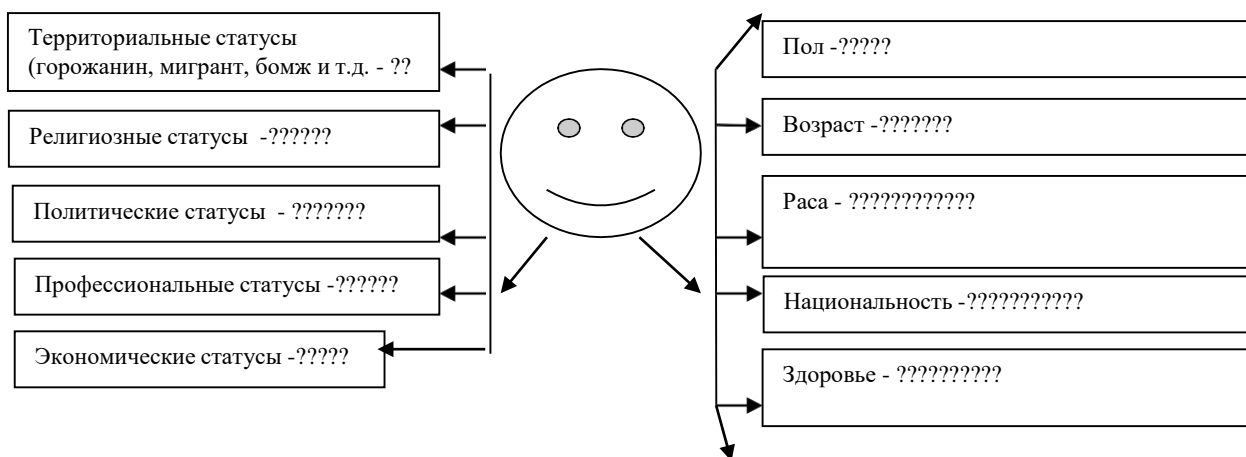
Территориальные статусы (горожанин, мигрант, бомж и т.д. - ??

Религиозные статусы -??????

Политические статусы - ???????

Профессиональные статусы -??????

Экономические статусы -?????

Пол -?????

Возраст -???????

Раса - ????????????

Национальность -???????????

Здоровье - ??????????